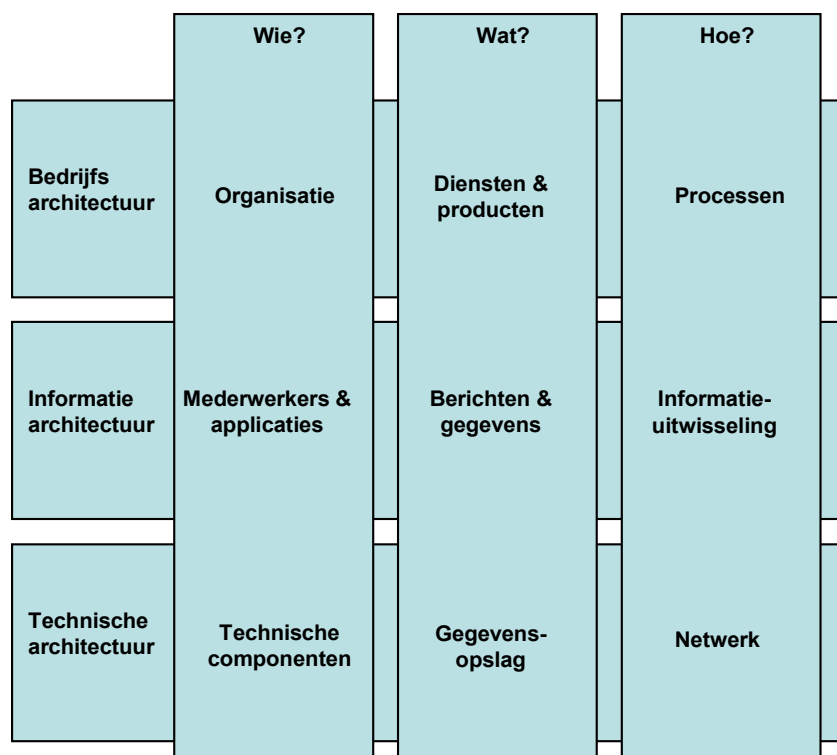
|  | Wie? | Wat? | Hoe? |
|---|---|---|---|
| Bedrijfs architectuur | Organisatie | Diensten & producten | Processen |
| Informatie architectuur | Mederwerkers & applicaties | Berichten & gegevens | Informatie-uitwisseling |
| Technische architectuur | Technische componenten | Gegevens-opslag | Netwerk |